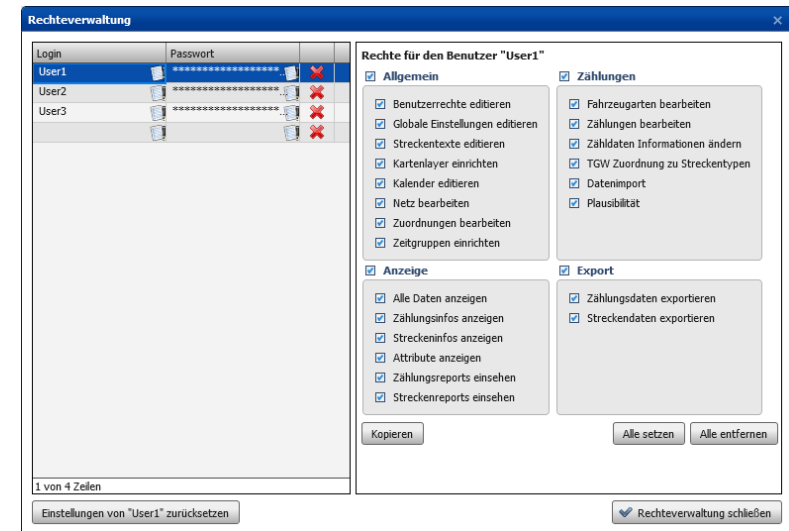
Rechteverwaltung

| Login | Passwort |
|---|---|
| User1 | ****************** |
| User2 | ****************** |
| User3 | ****************** |
| | |

1 von 4 Zeilen

Rechte für den Benutzer "User1"

Allgemein
Benutzerrechte editieren
Globale Einstellungen editieren
Streckentexte editieren
Kartenlayer einrichten
Kalender editieren
Netz bearbeiten
Zuordnungen bearbeiten
Zeitgruppen einrichten

Zählungen
Fahrzeugarten bearbeiten
Zählungen bearbeiten
Zähldaten Informationen ändern
TGW Zuordnung zu Streckentypen
Datenimport
Plausibilität

Anzeige
Alle Daten anzeigen
Zählungsinfos anzeigen
Streckeninfos anzeigen
Attribute anzeigen
Zählungsreports einsehen
Streckenreports einsehen

Export
Zählungsdaten exportieren
Streckendaten exportieren

Kopieren
Alle setzen
Alle entfernen

Einstellungen von "User1" zurücksetzen
Rechteverwaltung schließen